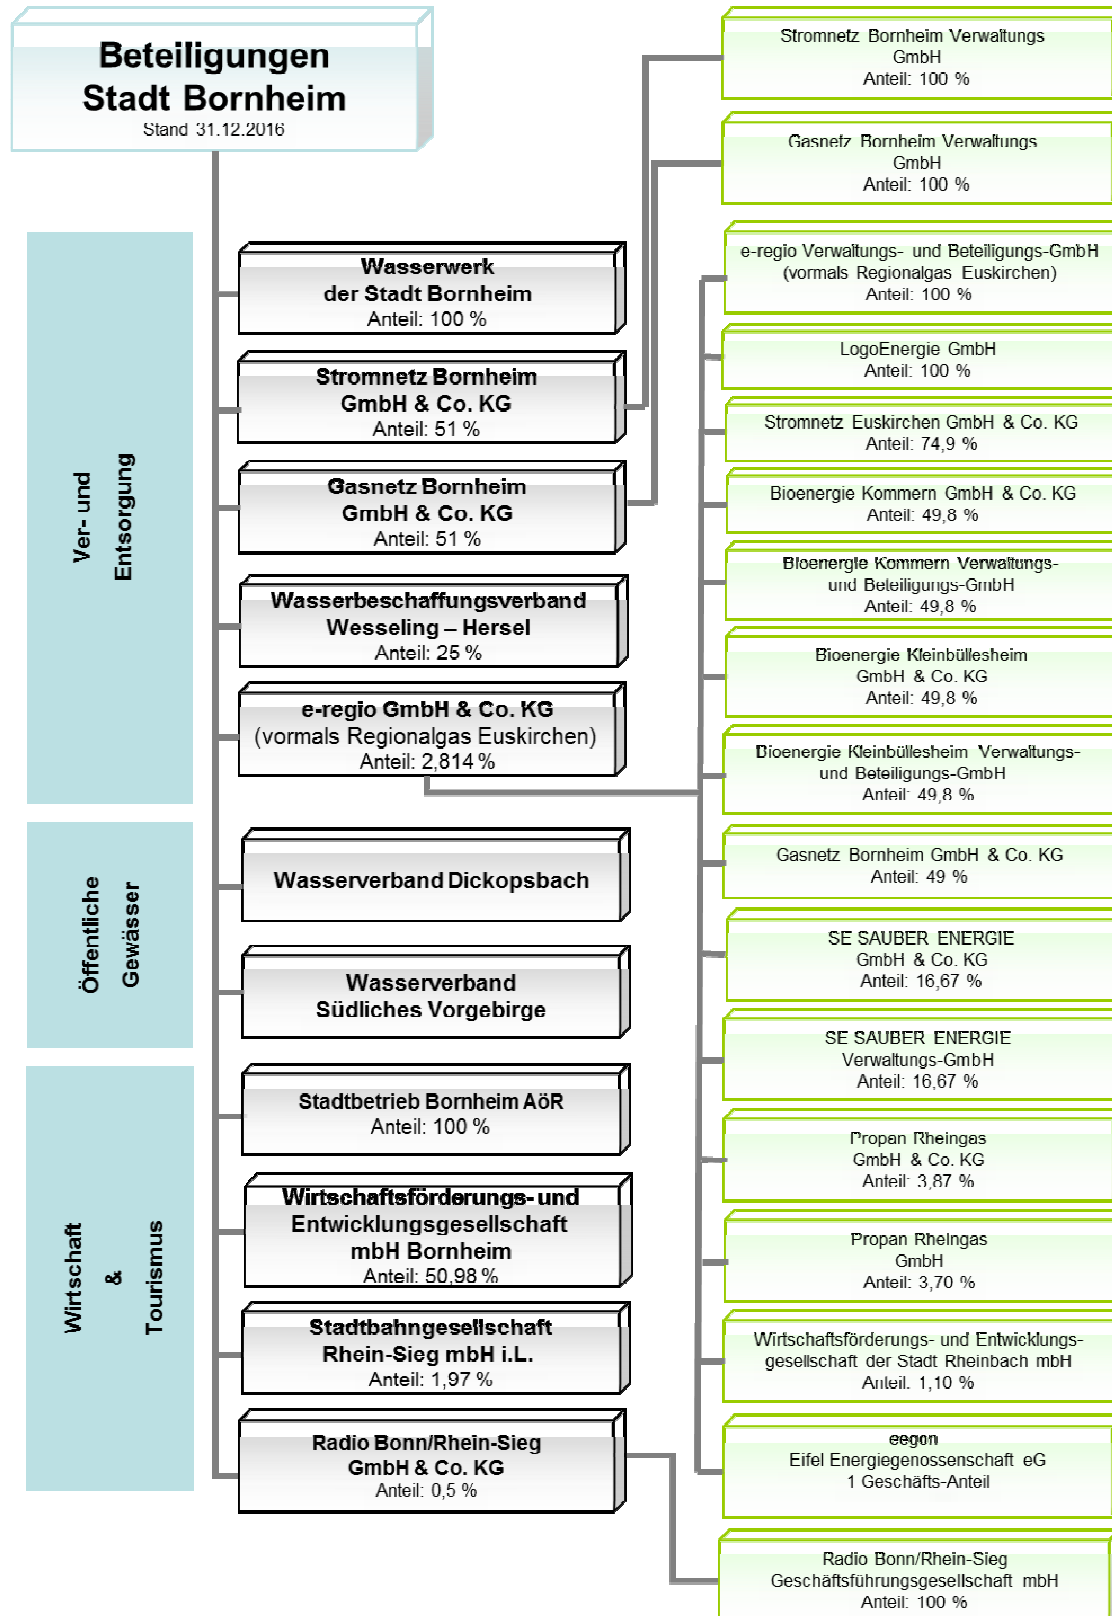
Beteiligungen
Stadt Bornheim
Stand 31.12.2016

Ver- und Entsorgung

Wasserwerk der Stadt Bornheim
Anteil: 100 %

Stromnetz Bornheim GmbH & Co. KG
Anteil: 51 %

Gasnetz Bornheim GmbH & Co. KG
Anteil: 51 %

Wasserbeschaffungsverband Wesseling – Hersel
Anteil: 25 %

e-regio GmbH & Co. KG
(vormals Regionalgas Euskirchen)
Anteil: 2,814 %

Öffentliche Gewässer

Wasserverband Dickopsbach

Wasserverband Südliches Vorgebirge

Wirtschaft & Tourismus

Stadtbetrieb Bornheim AöR
Anteil: 100 %

Wirtschaftsförderungs- und Entwicklungsgesellschaft mbH Bornheim
Anteil: 50,98 %

Stadtbahngesellschaft Rhein-Sieg mbH i.L.
Anteil: 1,97 %

Radio Bonn/Rhein-Sieg GmbH & Co. KG
Anteil: 0,5 %

Stromnetz Bornheim Verwaltungs GmbH
Anteil: 100 %

Gasnetz Bornheim Verwaltungs GmbH
Anteil: 100 %

e-regio Verwaltungs- und Beteiligungs-GmbH
(vormals Regionalgas Euskirchen)
Anteil: 100 %

LogoEnergie GmbH
Anteil: 100 %

Stromnetz Euskirchen GmbH & Co. KG
Anteil: 74,9 %

Bioenergie Kommern GmbH & Co. KG
Anteil: 49,8 %

Bioenergie Kommern Verwaltungs- und Beteiligungs-GmbH
Anteil: 49,8 %

Bioenergie Kleinbüllesheim GmbH & Co. KG
Anteil: 49,8 %

Bioenergie Kleinbüllesheim Verwaltungs- und Beteiligungs-GmbH
Anteil: 49,8 %

Gasnetz Bornheim GmbH & Co. KG
Anteil: 49 %

SE SAUBER ENERGIE GmbH & Co. KG
Anteil: 16,67 %

SE SAUBER ENERGIE Verwaltungs-GmbH
Anteil: 16,67 %

Propan Rheingas GmbH & Co. KG
Anteil: 3,87 %

Propan Rheingas GmbH
Anteil: 3,70 %

Wirtschaftsförderungs- und Entwicklungsgesellschaft der Stadt Rheinbach mbH
Anteil: 1,10 %

eegon
Eifel Energiegenossenschaft eG
1 Geschäfts-Anteil

Radio Bonn/Rhein-Sieg Geschäftsführungsgesellschaft mbH
Anteil: 100 %